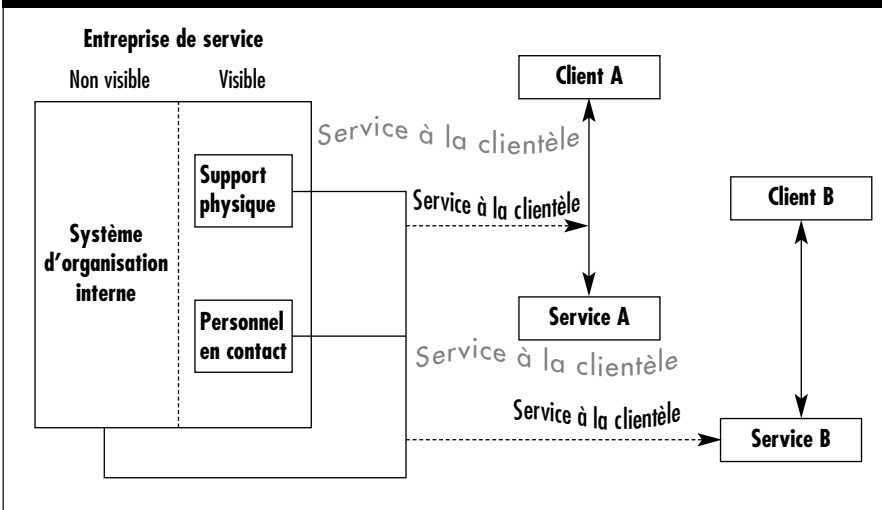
Entreprise de service

Non visible

Visible

Système d'organisation interne

Support physique

Personnel en contact

Client A

Service à la clientèle

Service à la clientèle

Service A

Service à la clientèle

Client B

Service à la clientèle

Service B